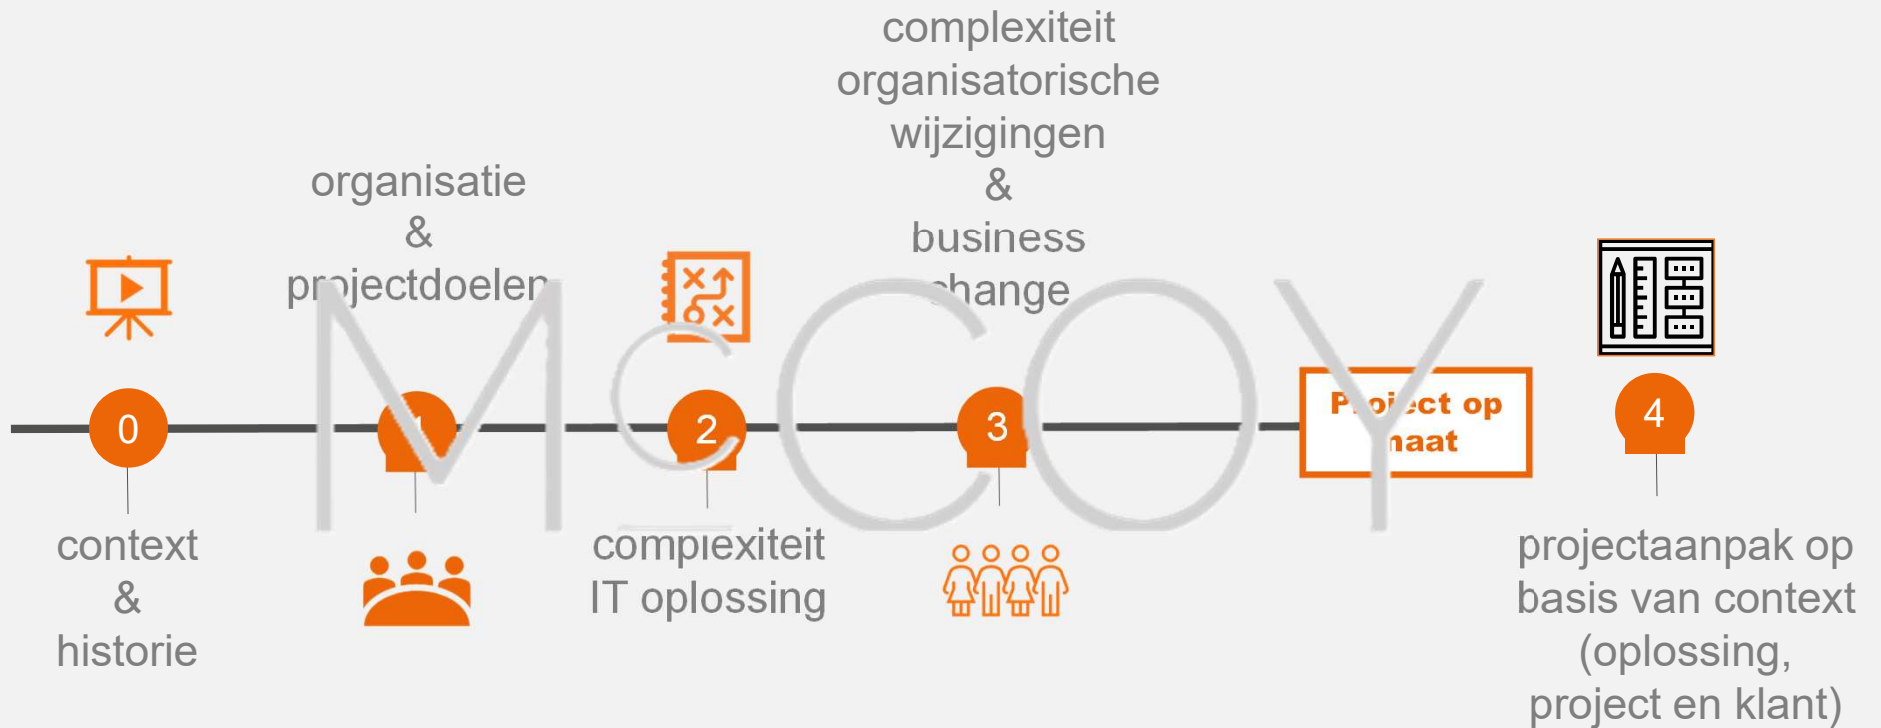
complexiteit organisatorische wijzigingen & business change

organisatie & projectdoelen

MCCOY

0

1

2

3

Project op maat

4

context & historie

complexiteit IT oplossing

projectaanpak op basis van context (oplossing, project en klant)